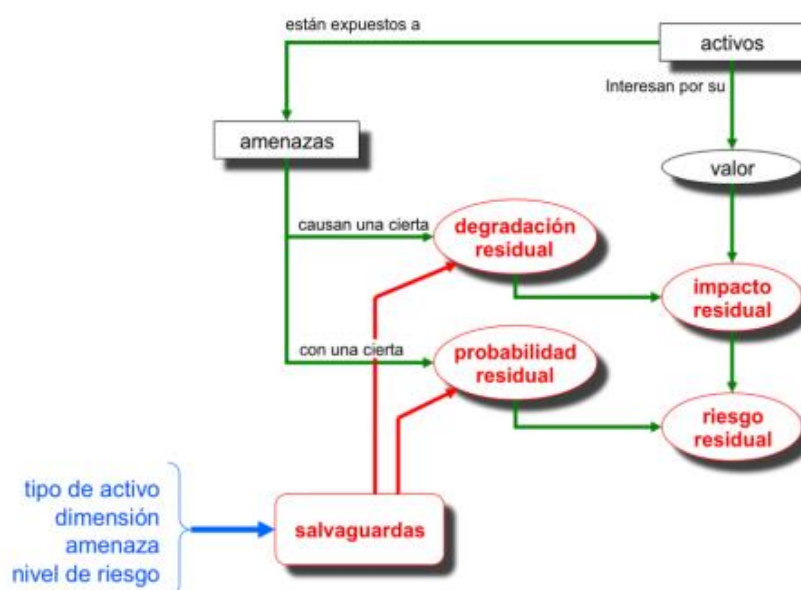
están expuestos a

activos

Interesan por su

amenazas

valor

causan una cierta

degradación residual

impacto residual

con una cierta

probabilidad residual

riesgo residual

tipo de activo
dimensión
amenaza
nivel de riesgo

salvaguardas